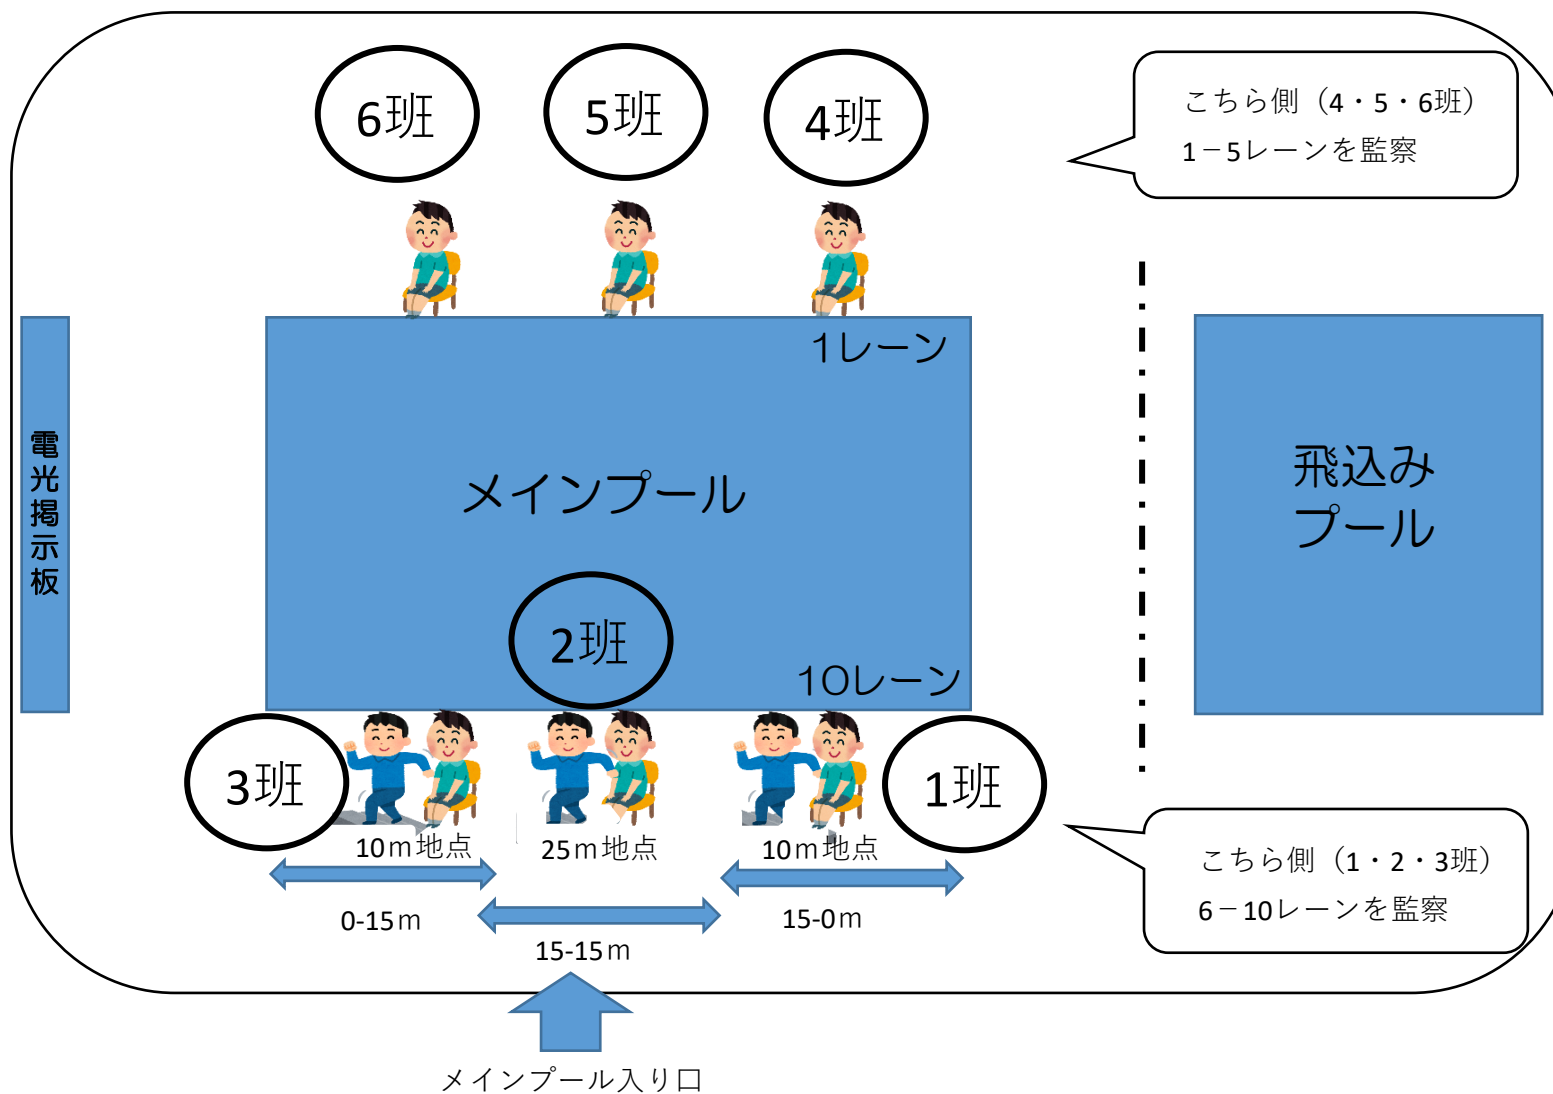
6班

5班

4班

こちら側（4・5・6班）
1－5レーンを監察

電光掲示板

1レーン

メインプール

飛込み
プール

2班

10レーン

3班

1班

10ｍ地点

25ｍ地点

10ｍ地点

こちら側（1・2・3班）
6－10レーンを監察

0-15ｍ

15-15ｍ

15-0ｍ

メインプール入り口